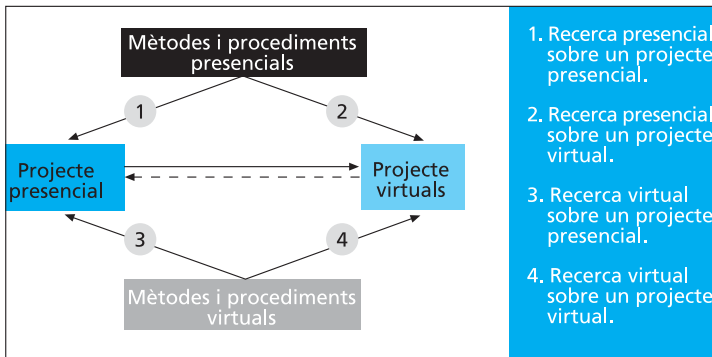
Mètodes i procediments presencials

1

2

Projecte presencial

Projecte virtuals

3

4

Mètodes i procediments virtuals

1. Recerca presencial sobre un projecte presencial.

2. Recerca presencial sobre un projecte virtual.

3. Recerca virtual sobre un projecte presencial.

4. Recerca virtual sobre un projecte virtual.